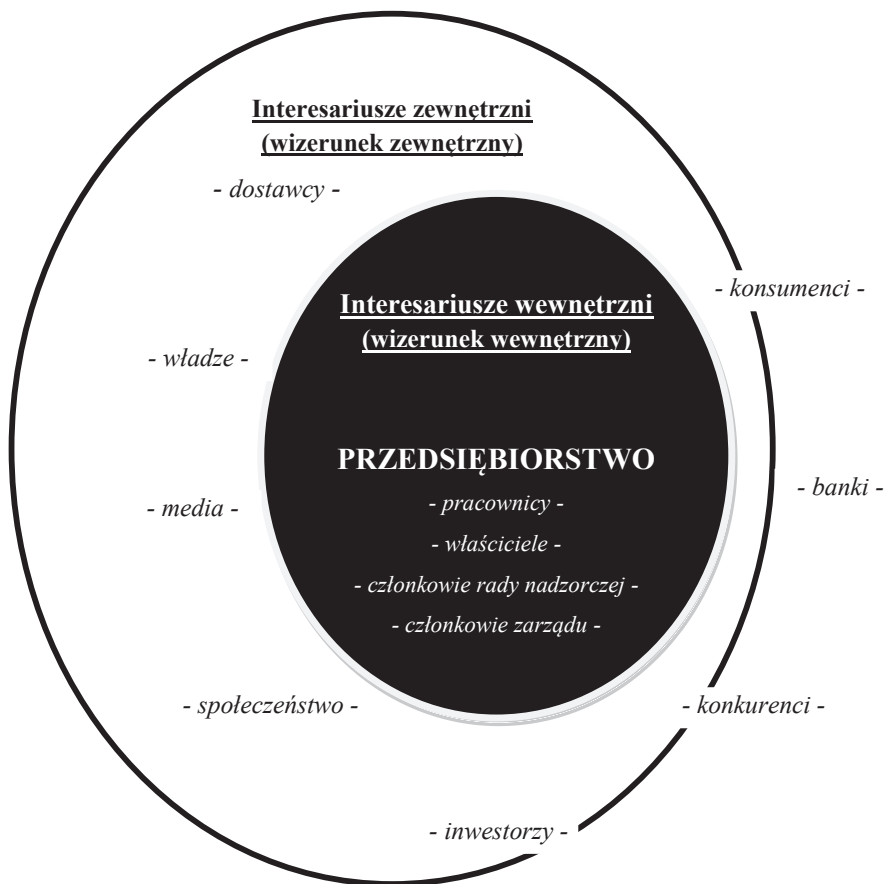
Interesariusze zewnętrzni
(wizerunek zewnętrzny)

- dostawcy -

- konsumenci -

Interesariusze wewnętrzni
(wizerunek wewnętrzny)

- władze -

PRZEDSIĘBIORSTWO

- pracownicy -

- właściciele -

- członkowie rady nadzorczej -

- członkowie zarządu -

- media -

- banki -

- społeczeństwo -

- konkurenci -

- inwestorzy -